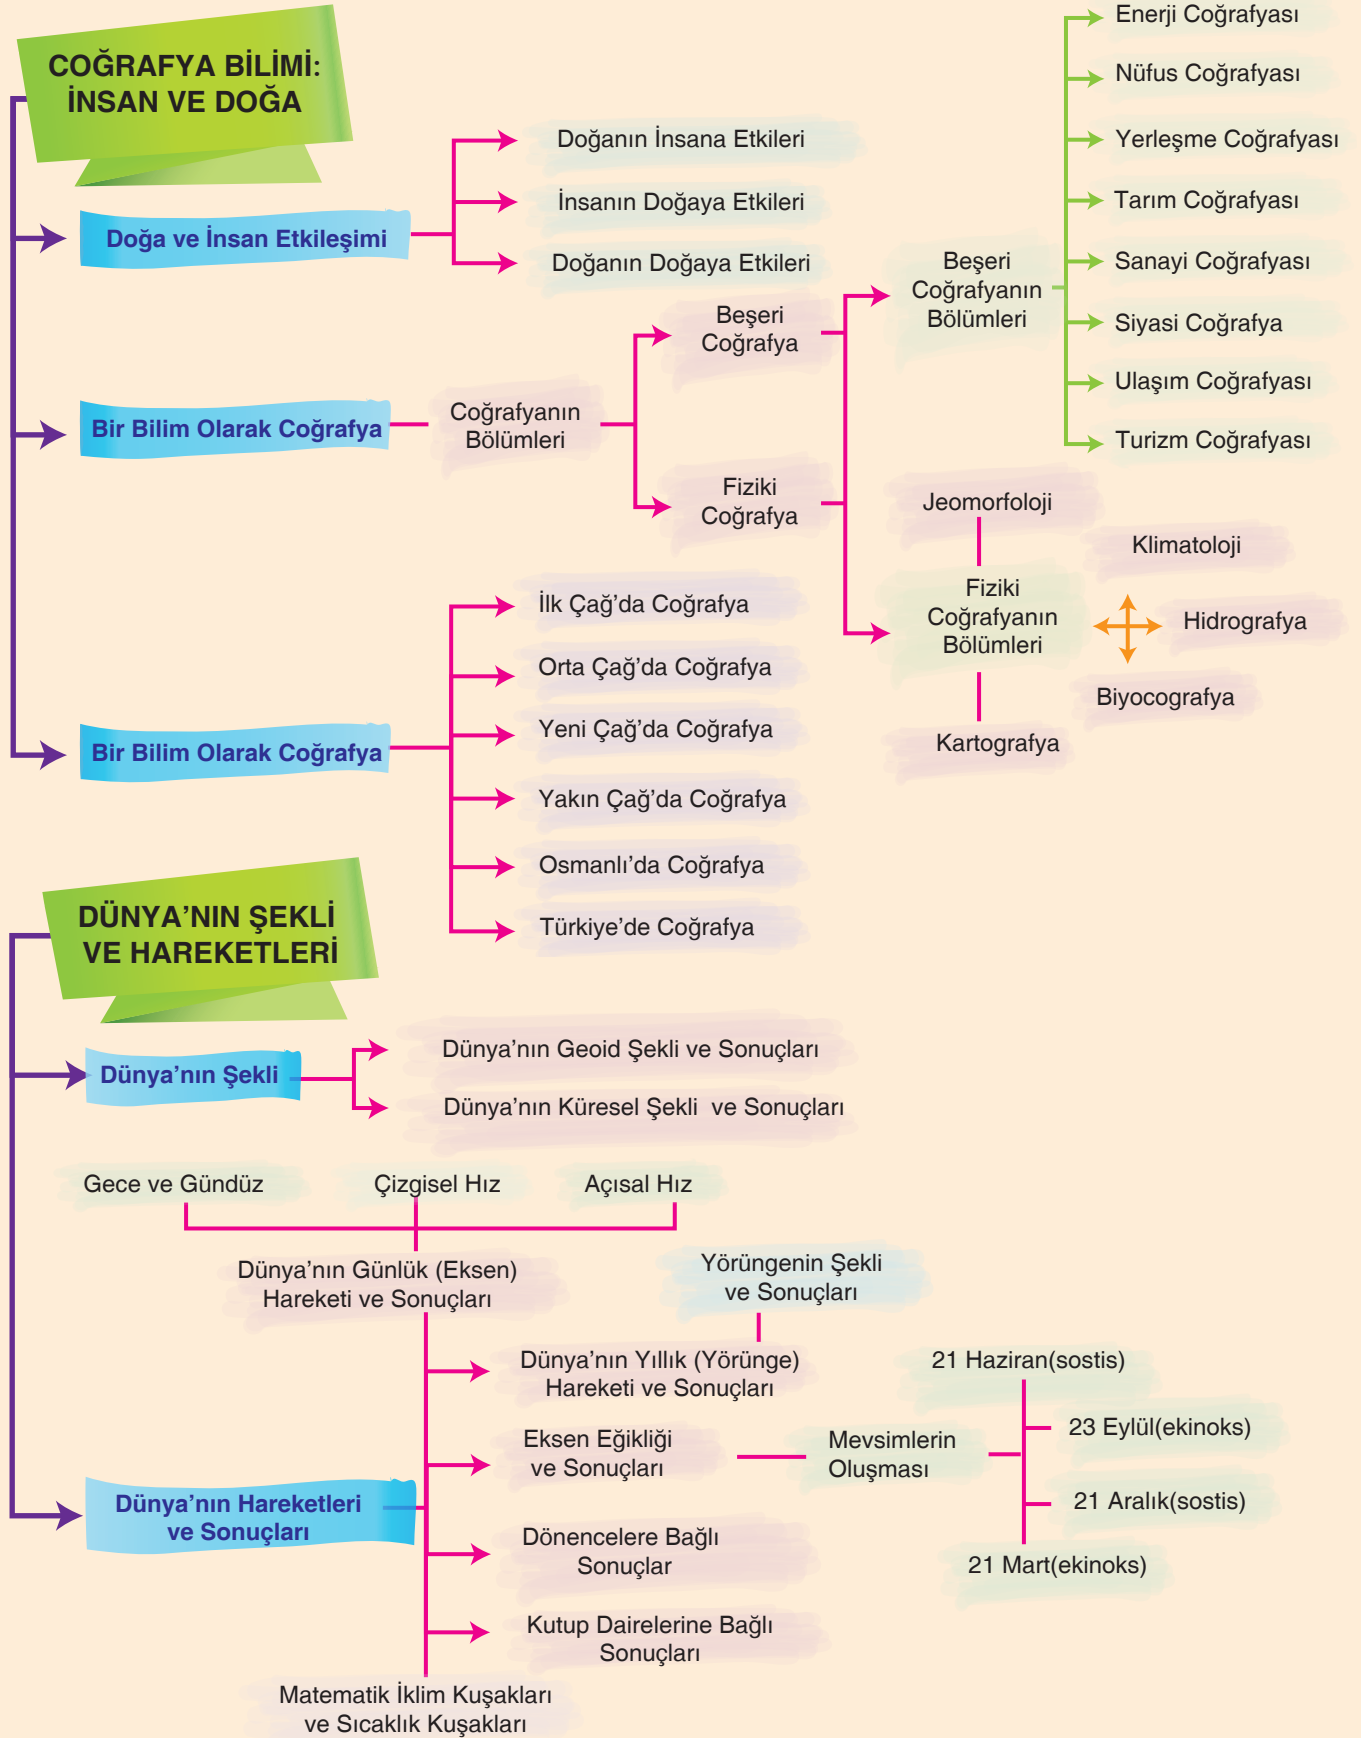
COĞRAFYA BİLİMİ: İNSAN VE DOĞA

Doğa ve İnsan Etkileşimi

Doğanın İnsana Etkileri

İnsanın Doğaya Etkileri

Doğanın Doğaya Etkileri

Bir Bilim Olarak Coğrafya

Coğrafyanın Bölümleri

Beşeri Coğrafya

Fiziki Coğrafya

Beşeri Coğrafyanın Bölümleri

Enerji Coğrafyası

Nüfus Coğrafyası

Yerleşme Coğrafyası

Tarım Coğrafyası

Sanayi Coğrafyası

Siyasi Coğrafya

Ulaşım Coğrafyası

Turizm Coğrafyası

Jeomorfoloji

Klimatoloji

Fiziki Coğrafyanın Bölümleri

Hidrografya

Biyocografya

Kartografya

Bir Bilim Olarak Coğrafya

İlk Çağ'da Coğrafya

Orta Çağ'da Coğrafya

Yeni Çağ'da Coğrafya

Yakın Çağ'da Coğrafya

Osmanlı'da Coğrafya

Türkiye'de Coğrafya

DÜNYA'NIN ŞEKLİ VE HAREKETLERİ

Dünya'nın Şekli

Dünya'nın Geoid Şekli ve Sonuçları

Dünya'nın Küresel Şekli ve Sonuçları

Gece ve Gündüz

Çizgisel Hız

Açısal Hız

Dünya'nın Günlük (Eksen) Hareketi ve Sonuçları

Yörüngenin Şekli ve Sonuçları

Dünya'nın Yıllık (Yörünge) Hareketi ve Sonuçları

Eksen Eğikliği ve Sonuçları

Mevsimlerin Oluşması

21 Haziran(sostis)

23 Eylül(ekinoks)

21 Aralık(sostis)

21 Mart(ekinoks)

Dünya'nın Hareketleri ve Sonuçları

Dönencelere Bağlı Sonuçlar

Kutup Dairelerine Bağlı Sonuçları

Matematik İklim Kuşakları ve Sıcaklık Kuşakları